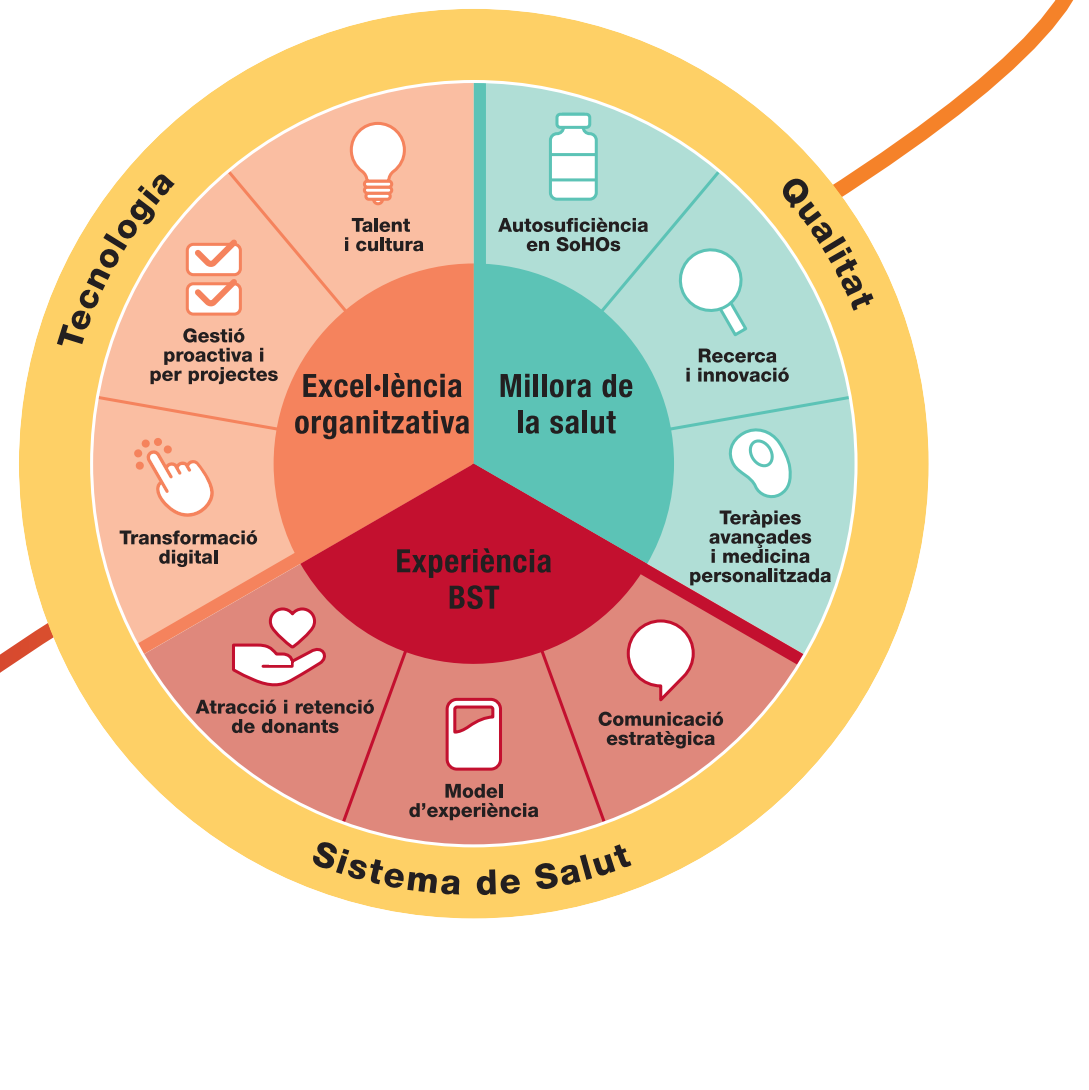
Tecnologia

Qualitat

Sistema de Salut

Talent i cultura

Gestió proactiva i per projectes

Transformació digital

Excel·lència organitzativa

Autosuficiència en SoHOs

Recerca i innovació

Teràpies avançades i medicina personalitzada

Millora de la salut

Experiència BST

Atracció i retenció de donants

Model d'experiència

Comunicació estratègica